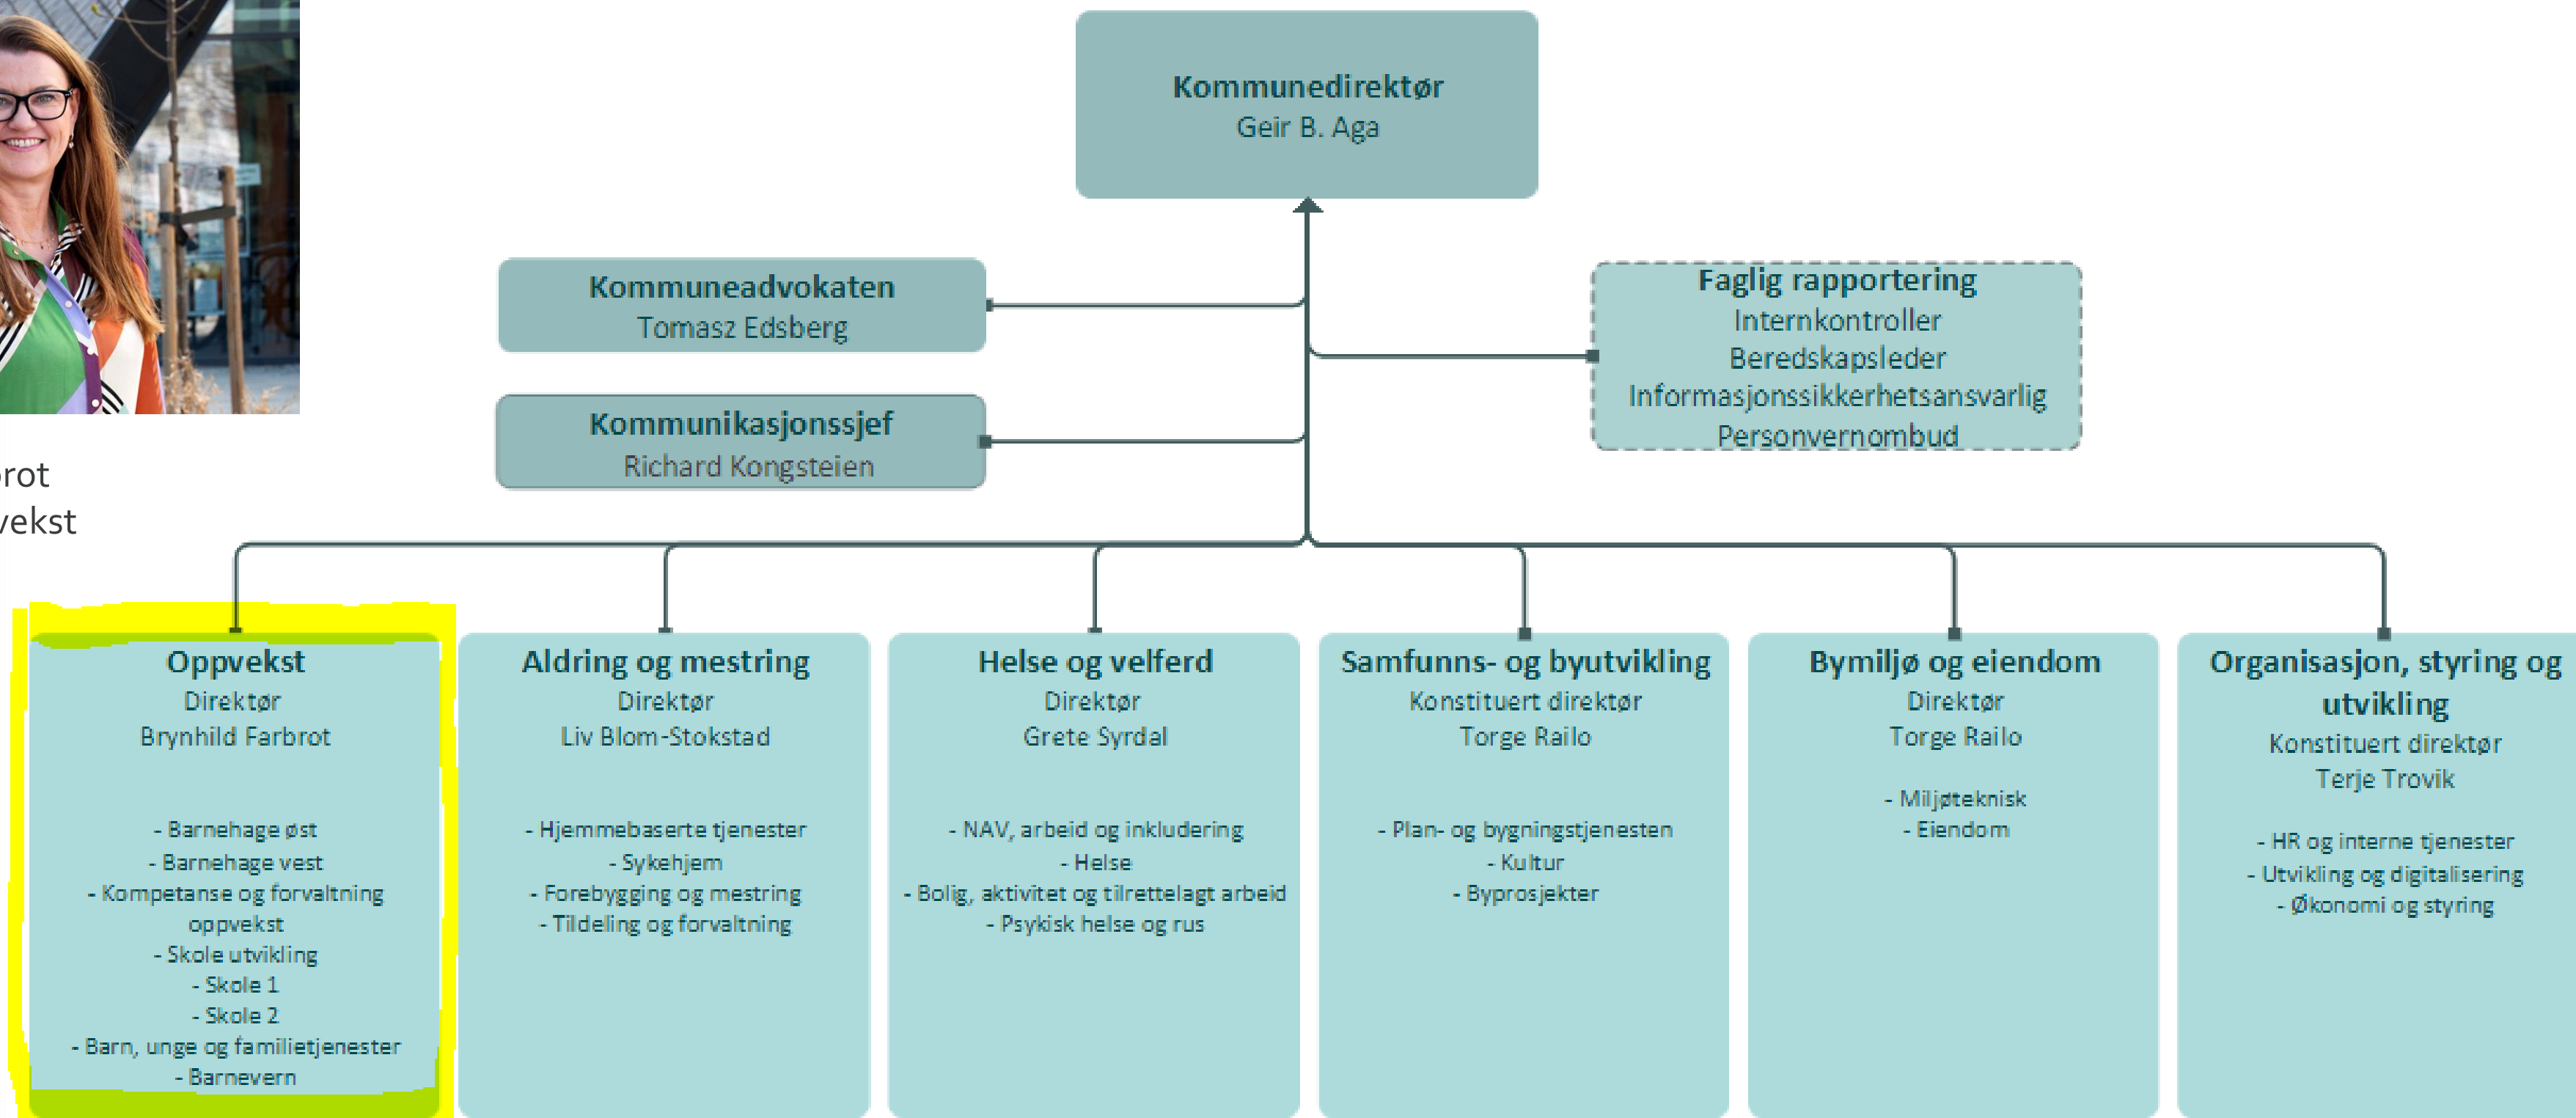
rot
vekst

Kommunedirektør
Geir B. Aga

Kommuneadvokaten
Tomasz Edsberg

Kommunikasjonssjef
Richard Kongsteien

Faglig rapportering
Internkontroller
Beredskapsleder
Informasjonssikkerhetsansvarlig
Personvernombud

Oppvekst
Direktør
Brynhild Farbrot

- Barnehage øst
- Barnehage vest
- Kompetanse og forvaltning oppvekst
- Skole utvikling
- Skole 1
- Skole 2
- Barn, unge og familietjenester
- Barnevern

Aldring og mestring
Direktør
Liv Blom-Stokstad

- Hjemmebaserte tjenester
- Sykehjem
- Forebygging og mestring
- Tildeling og forvaltning

Helse og velferd
Direktør
Grete Syrdal

- NAV, arbeid og inkludering
- Helse
- Bolig, aktivitet og tilrettelagt arbeid
- Psykisk helse og rus

Samfunns- og byutvikling
Konstituert direktør
Torge Railo

- Plan- og bygningstjenesten
- Kultur
- Byprosjekter

Bymiljø og eiendom
Direktør
Torge Railo

- Miljøteknisk
- Eiendom

Organisasjon, styring og utvikling
Konstituert direktør
Terje Trovik

- HR og interne tjenester
- Utvikling og digitalisering
- Økonomi og styring